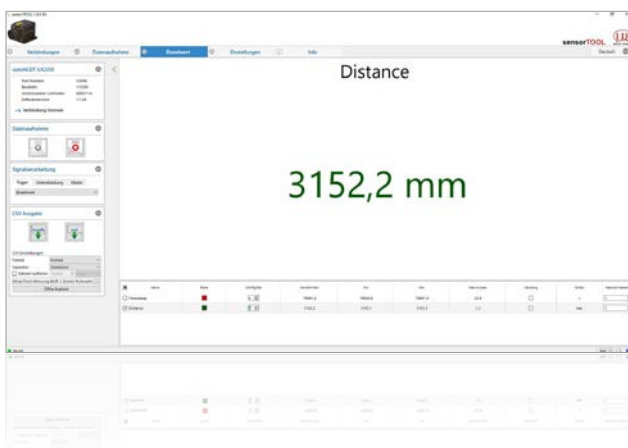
sensorTOOL

Verbindungen Datenaufnahme Bereitwert Einstellungen Info

Distance

3152,2 mm

optoNCDT ILR2250

Datenaufnahme

Signalverarbeitung

CSV Ausgabe

Name | Farbe | Sichtbarkeit | Aktueller Wert | Min | Max | Peak-to-peak | Skalierung | Einheit
Timestamp
Distance | | | 3152,2 | | | | | mm